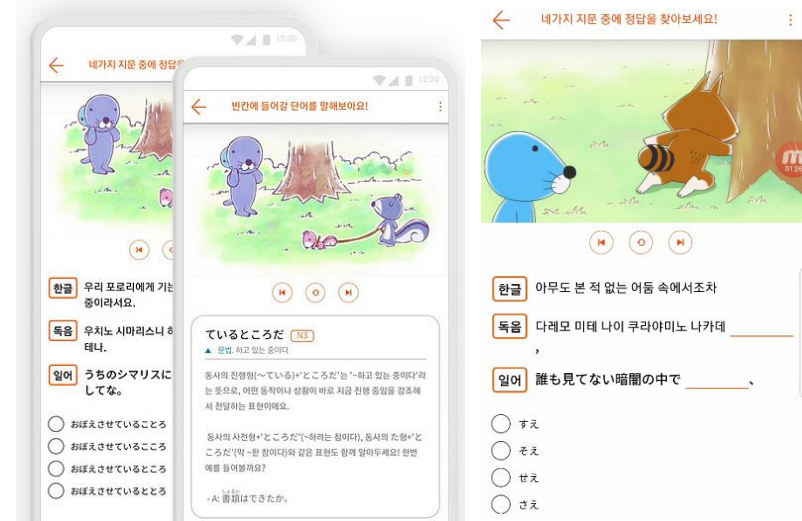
12:30

네가지 지문 중에 정답을

한글 우리 포로리에게 기는 중이라서요.

독음 우치노 시마리스니 히 테나.

일어 うちのシマリスに しでな。

おぼえさせているこころ

おぼえさせているごころ

おぼえさせているところ

おぼえさせているとどろ

12:30

빈칸에 들어갈 단어를 말해보아요!

ているところだ N3

▲ 문법. 하고 있는 중이다

동사의 진행형(~ている)+'ところだ'는 '~하고 있는 중이다'라는 뜻으로, 어떤 동작이나 상황이 바로 지금 진행 중임을 강조해서 전달하는 표현이에요.

동사의 사전형+'ところだ'(~하려는 참이다), 동사의 た형+'ところだ'(막 ~한 참이다)와 같은 표현도 함께 알아두세요! 한번 예를 들어볼까요?

- A: 書類はできたか。

네가지 지문 중에 정답을 찾아보세요!

한글 아무도 본 적 없는 어둠 속에서조차

독음 다레모 미테 나이 쿠라야미노 나카데 ________ ,

일어 誰も見てない暗闇の中で ________、

すえ

そえ

せえ

さえ